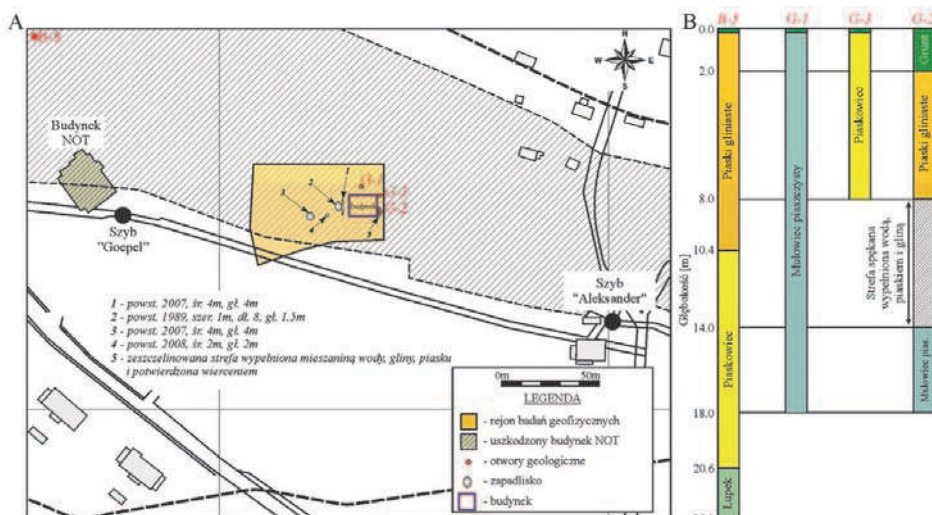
A

B-5

Budynek NOT

Szyb "Goepel"

G-1
G-2
G-3
budynek

1
2
3
4
5

N
W
E
S

Szyb "Aleksander"

1 - powst. 2007, śr. 4m, gł. 4m
2 - powst. 1989, szer. 1m, dł. 8, gł. 1.5m
3 - powst. 2007, śr. 4m, gł. 4m
4 - powst. 2008, śr. 2m, gł. 2m
5 - zeszczelinowana strefa wypełniona mieszaniną wody, gliny, piasku i potwierdzona wierceniem

0m 50m

LEGENDA

- rejon badań geofizycznych
- uszkodzony budynek NOT
- otwory geologiczne
- zapadlisko
- budynek

B

B-5 G-1 G-3 G-2

0.0
2.0
8.0
10.4
14.0
18.0
20.6

Głębokość [m]

Piaski gliniaste
Piaskowce
Łupek
Mułowiec piaszczysty
Piaskowiec
Grunt
Piaski gliniaste
Strefa spękana wypełniona wodą, piaskiem i gliną
Mułowiec piaс.